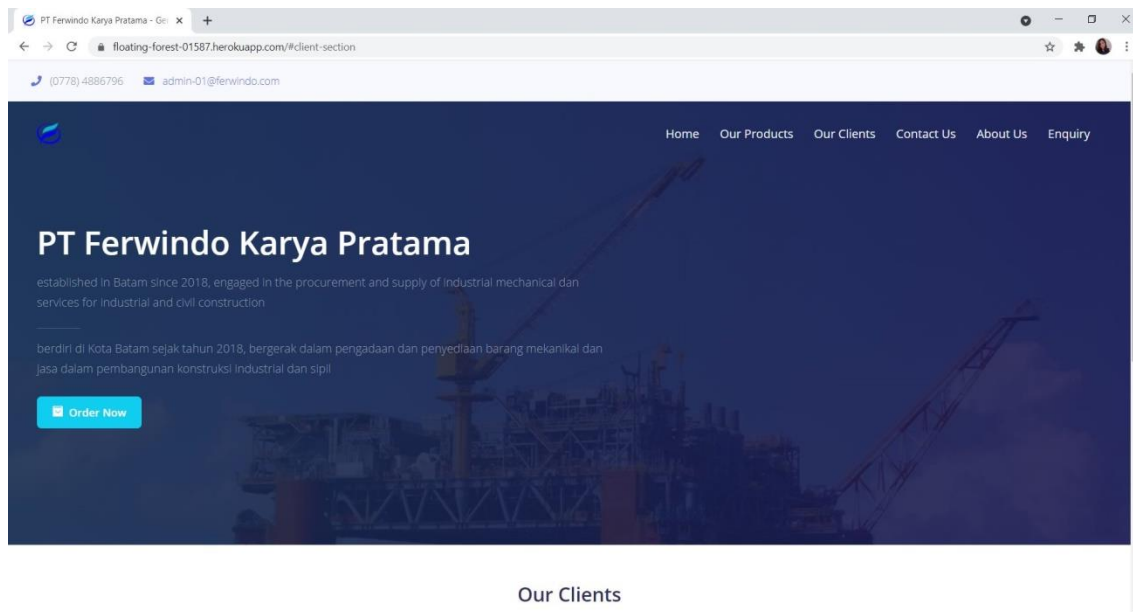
PT Ferwindo Karya Pratama - Ge ×

floating-forest-01587.herokuapp.com/#client-section

(0778) 4886796 admin-01@ferwindo.com

Home Our Products Our Clients Contact Us About Us Enquiry

PT Ferwindo Karya Pratama

established in Batam since 2018, engaged in the procurement and supply of industrial mechanical dan services for industrial and civil construction

berdiri di Kota Batam sejak tahun 2018, bergerak dalam pengadaan dan penyediaan barang mekanikal dan jasa dalam pembangunan konstruksi industrial dan sipil

Order Now

Our Clients